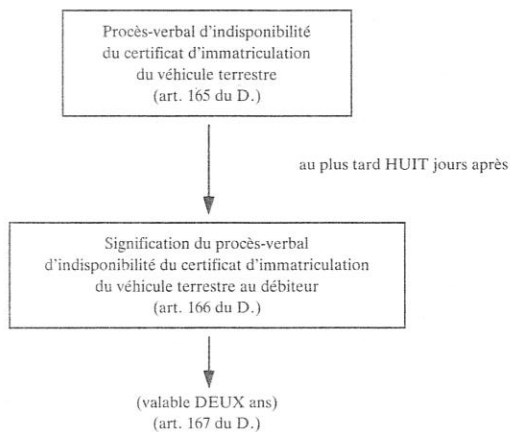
Procès-verbal d'indisponibilité du certificat d'immatriculation du véhicule terrestre (art. 165 du D.)

au plus tard HUIT jours après

Signification du procès-verbal d'indisponibilité du certificat d'immatriculation du véhicule terrestre au débiteur (art. 166 du D.)

(valable DEUX ans) (art. 167 du D.)